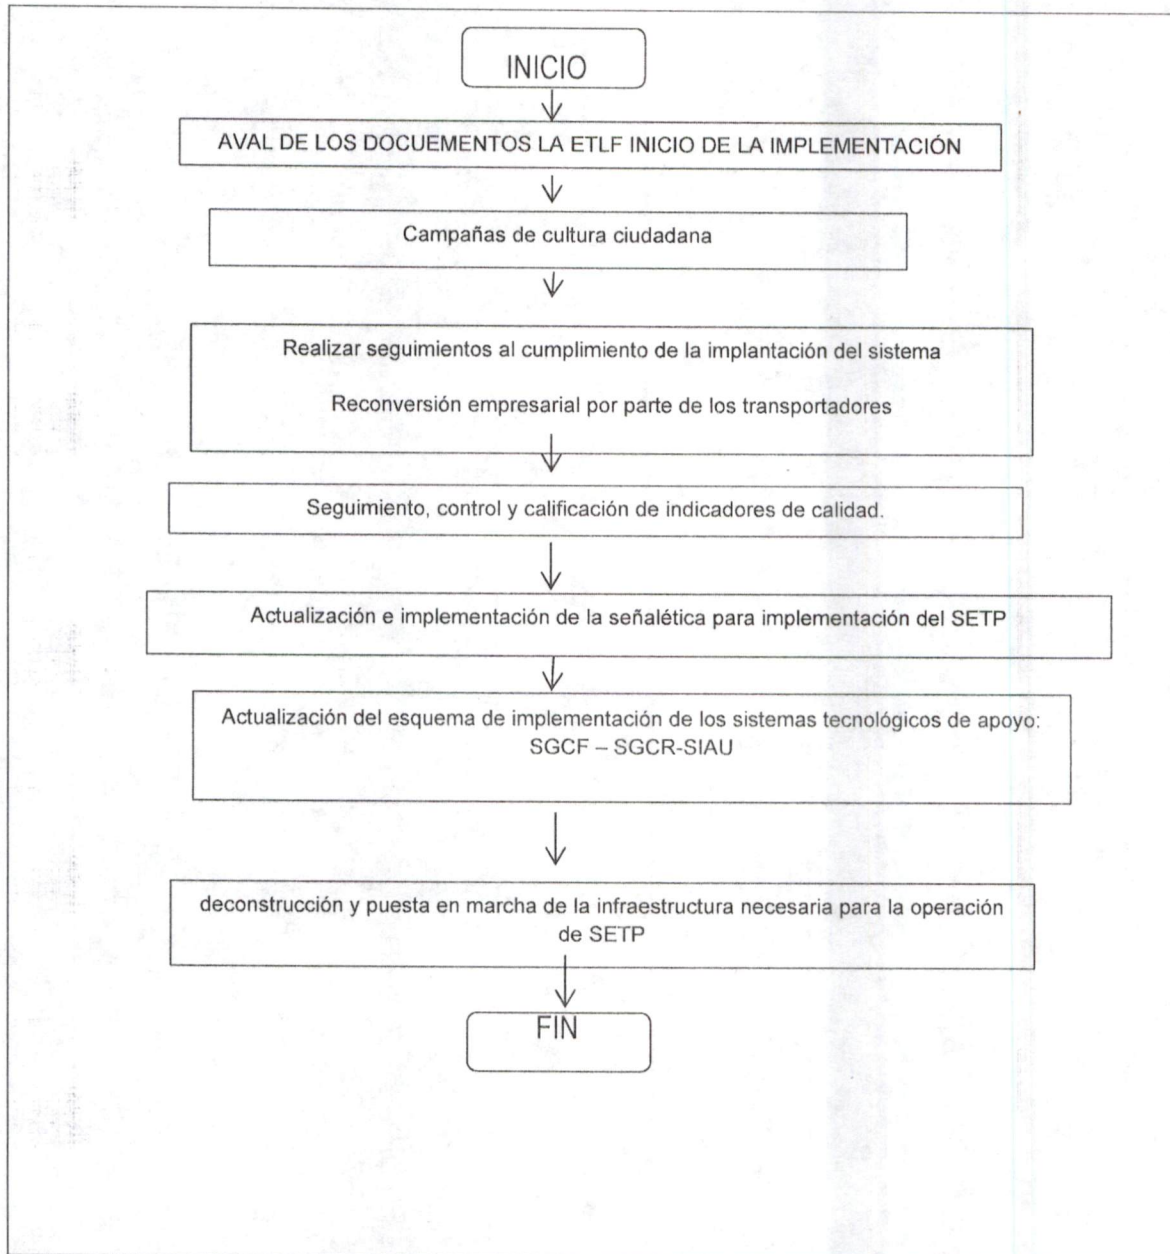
INICIO

AVAL DE LOS DOCUEMENTOS LA ETLF INICIO DE LA IMPLEMENTACIÓN

Campañas de cultura ciudadana

Realizar seguimientos al cumplimiento de la implantación del sistema

Reconversión empresarial por parte de los transportadores

Seguimiento, control y calificación de indicadores de calidad.

Actualización e implementación de la señalética para implementación del SETP

Actualización del esquema de implementación de los sistemas tecnológicos de apoyo: SGCF – SGCR-SIAU

deconstrucción y puesta en marcha de la infraestructura necesaria para la operación de SETP

FIN